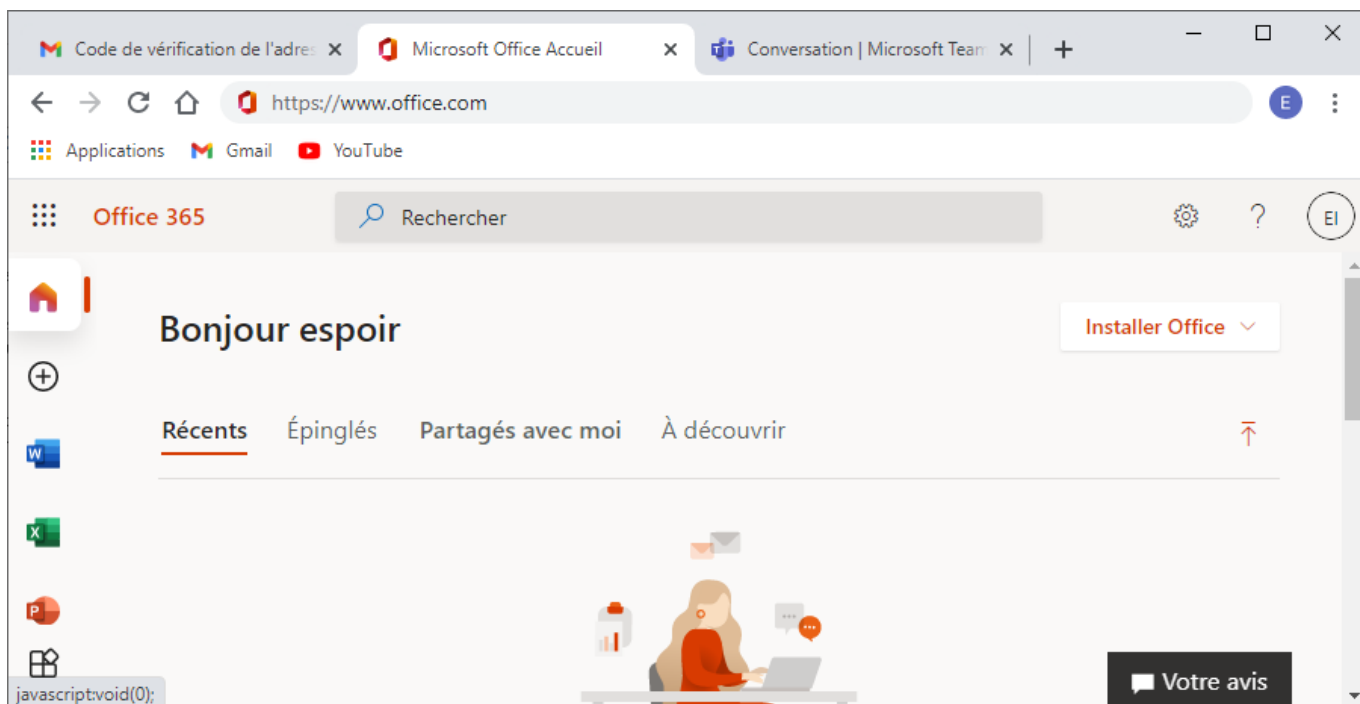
Code de vérification de l'adres ×
Microsoft Office Accueil ×
Conversation | Microsoft Team ×
+

https://www.office.com
E

Applications Gmail YouTube

Office 365
Rechercher
EI

Bonjour espoir
Installer Office

Récents Épinglés Partagés avec moi À découvrir

W
X
P

javascript:void(0);
Votre avis